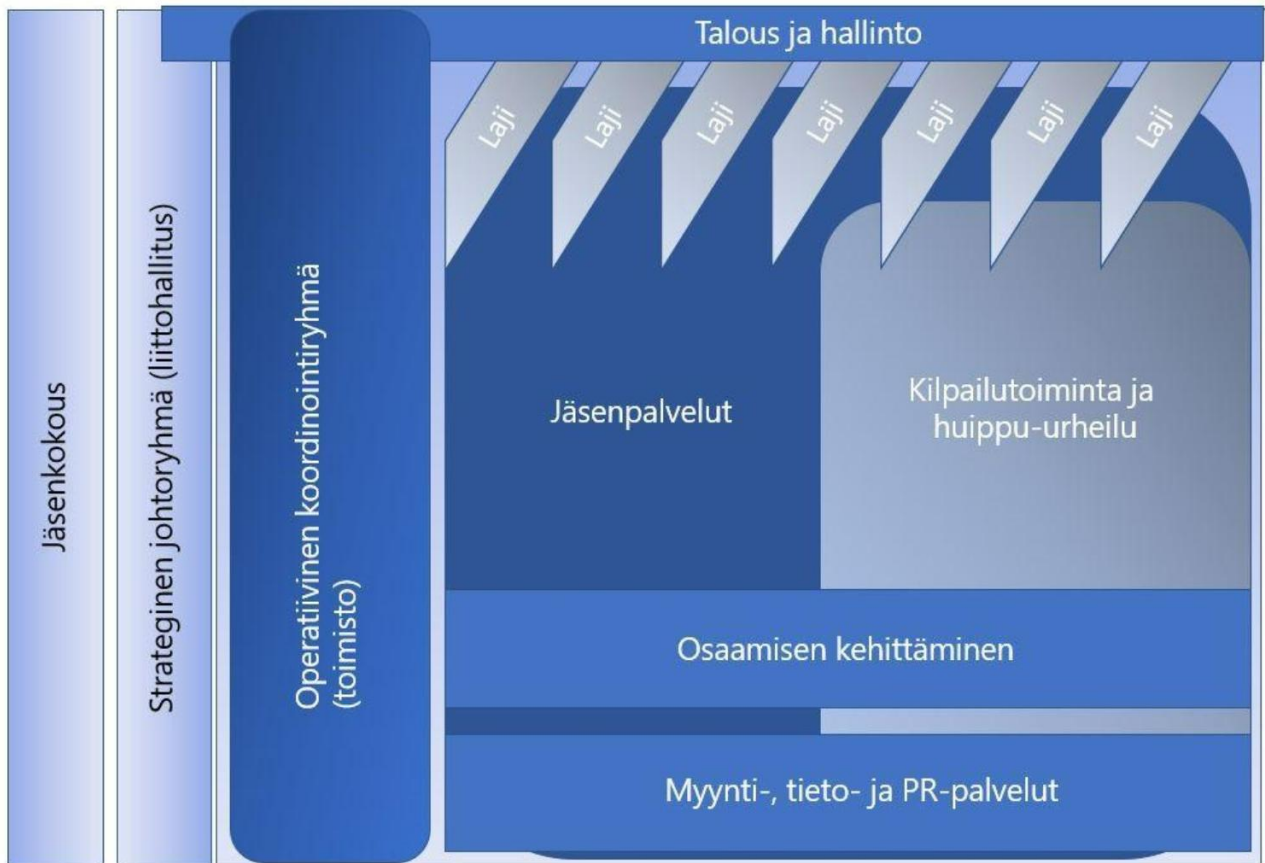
Jäsenkokous

Strateginen johtoryhmä (liittohallitus)

Talous ja hallinto

Operatiivinen koordinointiryhmä (toimisto)

Laji

Laji

Laji

Laji

Laji

Laji

Laji

Jäsenpalvelut

Kilpailutoiminta ja huippu-urheilu

Osaamisen kehittäminen

Myynti-, tieto- ja PR-palvelut